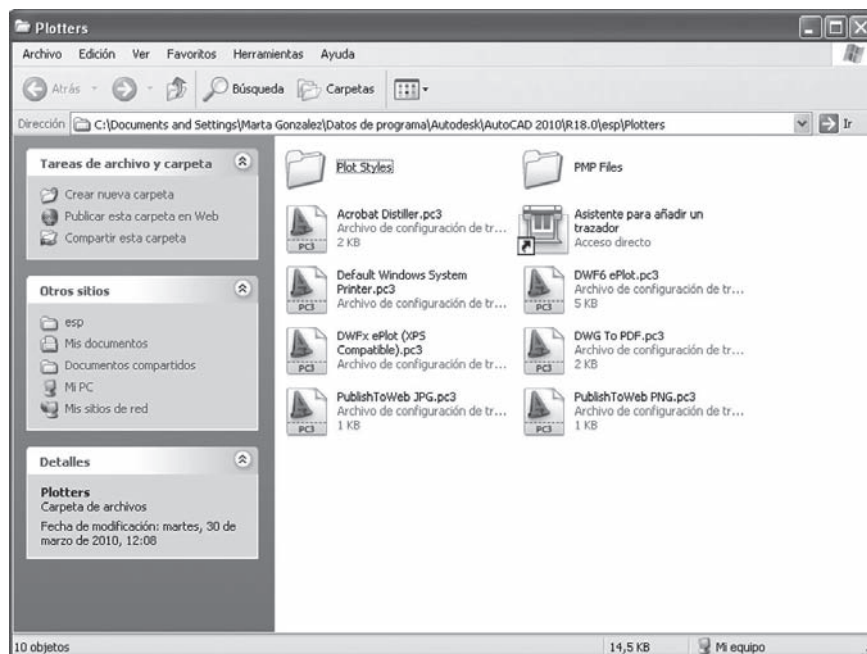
Plotters

Archivo Edición Ver Favoritos Herramientas Ayuda

Atrás Búsqueda Carpetas

Dirección C:\Documents and Settings\Marta Gonzalez\Datos de programa\Autodesk\AutoCAD 2010\R18.0\esp\Plotters Ir

Tareas de archivo y carpeta

Crear nueva carpeta
Publicar esta carpeta en Web
Compartir esta carpeta

Otros sitios

esp
Mis documentos
Documentos compartidos
Mi PC
Mis sitios de red

Detalles

Plotters
Carpeta de archivos
Fecha de modificación: martes, 30 de marzo de 2010, 12:08

Plot Styles

PMP Files

Acrobat Distiller.pc3
Archivo de configuración de tr...
2 KB

Asistente para añadir un trazador
Acceso directo

Default Windows System Printer.pc3
Archivo de configuración de tr...

DWF6 ePlot.pc3
Archivo de configuración de tr...
5 KB

DWFx ePlot (XPS Compatible).pc3
Archivo de configuración de tr...

DWG To PDF.pc3
Archivo de configuración de tr...
2 KB

PublishToWeb JPG.pc3
Archivo de configuración de tr...
1 KB

PublishToWeb PNG.pc3
Archivo de configuración de tr...
1 KB

10 objetos 14,5 KB Mi equipo